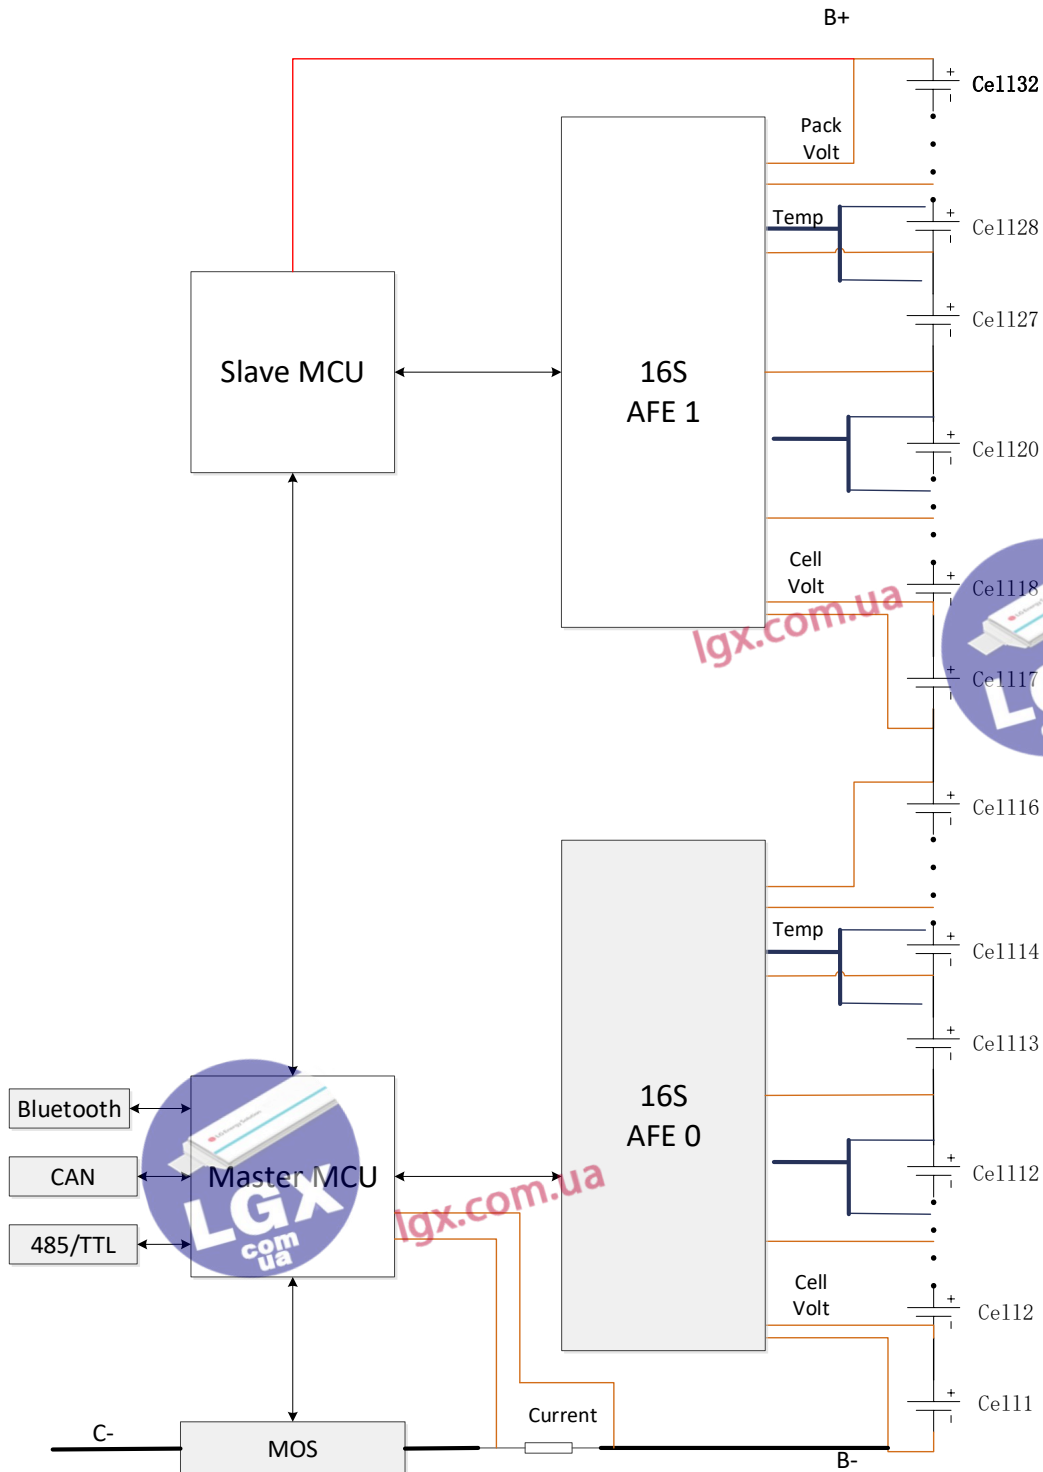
B+

Cell32

Pack Volt

Temp

Cell28

Cell27

Slave MCU

16S
AFE 1

Cell20

Cell Volt

Cell18

lgx.com.ua

Cell17

Cell16

Temp

Cell14

16S
AFE 0

Cell13

Bluetooth

CAN

Master MCU

Cell12

485/TTL

lgx.com.ua

LGX
com
ua

Cell Volt

Cell2

Current

Cell1

C-

MOS

B-